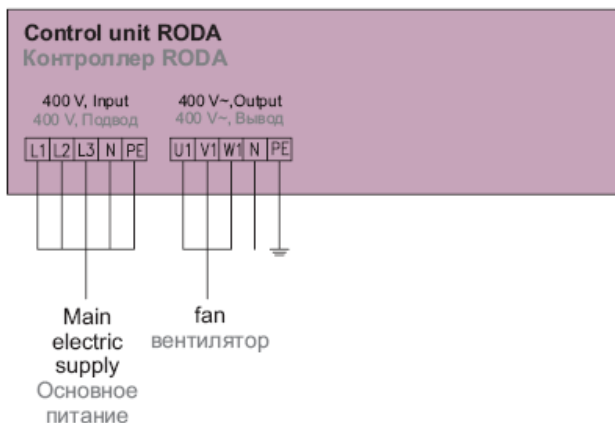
Control unit RODA
Контроллер RODA

400 V, Input
400 V, Подвод

| L1 | L2 | L3 | N | PE |
|---|---|---|---|---|

400 V~,Output
400 V~, Вывод

| U1 | V1 | W1 | N | PE |
|---|---|---|---|---|

Main electric supply
Основное питание

fan
вентилятор